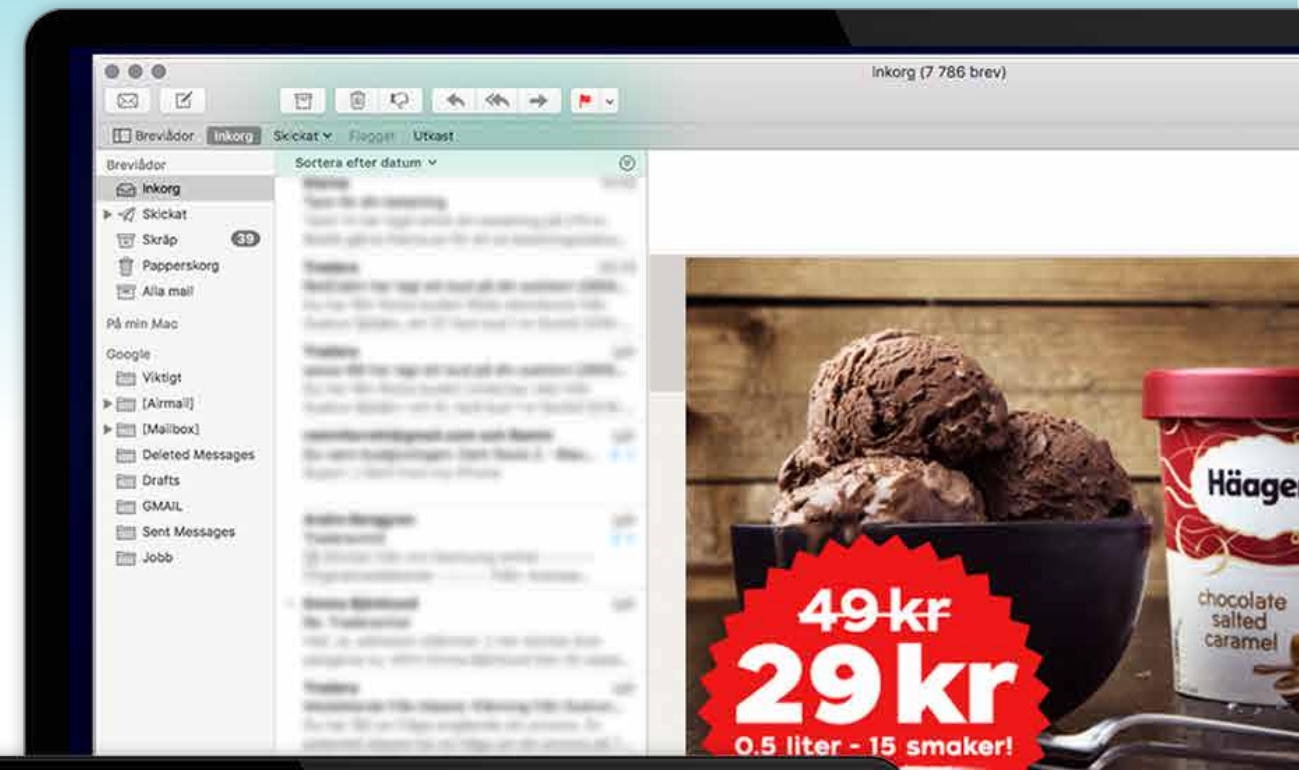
Inkorg (7 786 brev)

Brevlådor Inkorg Skickat Flaggat Utkast

Brevlådor
Inkorg
Skickat
Skräp 39
Papperskorg
Alla mail

På min Mac

Google
Viktigt
[Airmail]
[Mailbox]
Deleted Messages
Drafts
GMAIL
Sent Messages
Jobb

Sortera efter datum

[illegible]

Häagen

chocolate salted caramel

49 kr
29 kr
0.5 liter - 15 smaker!